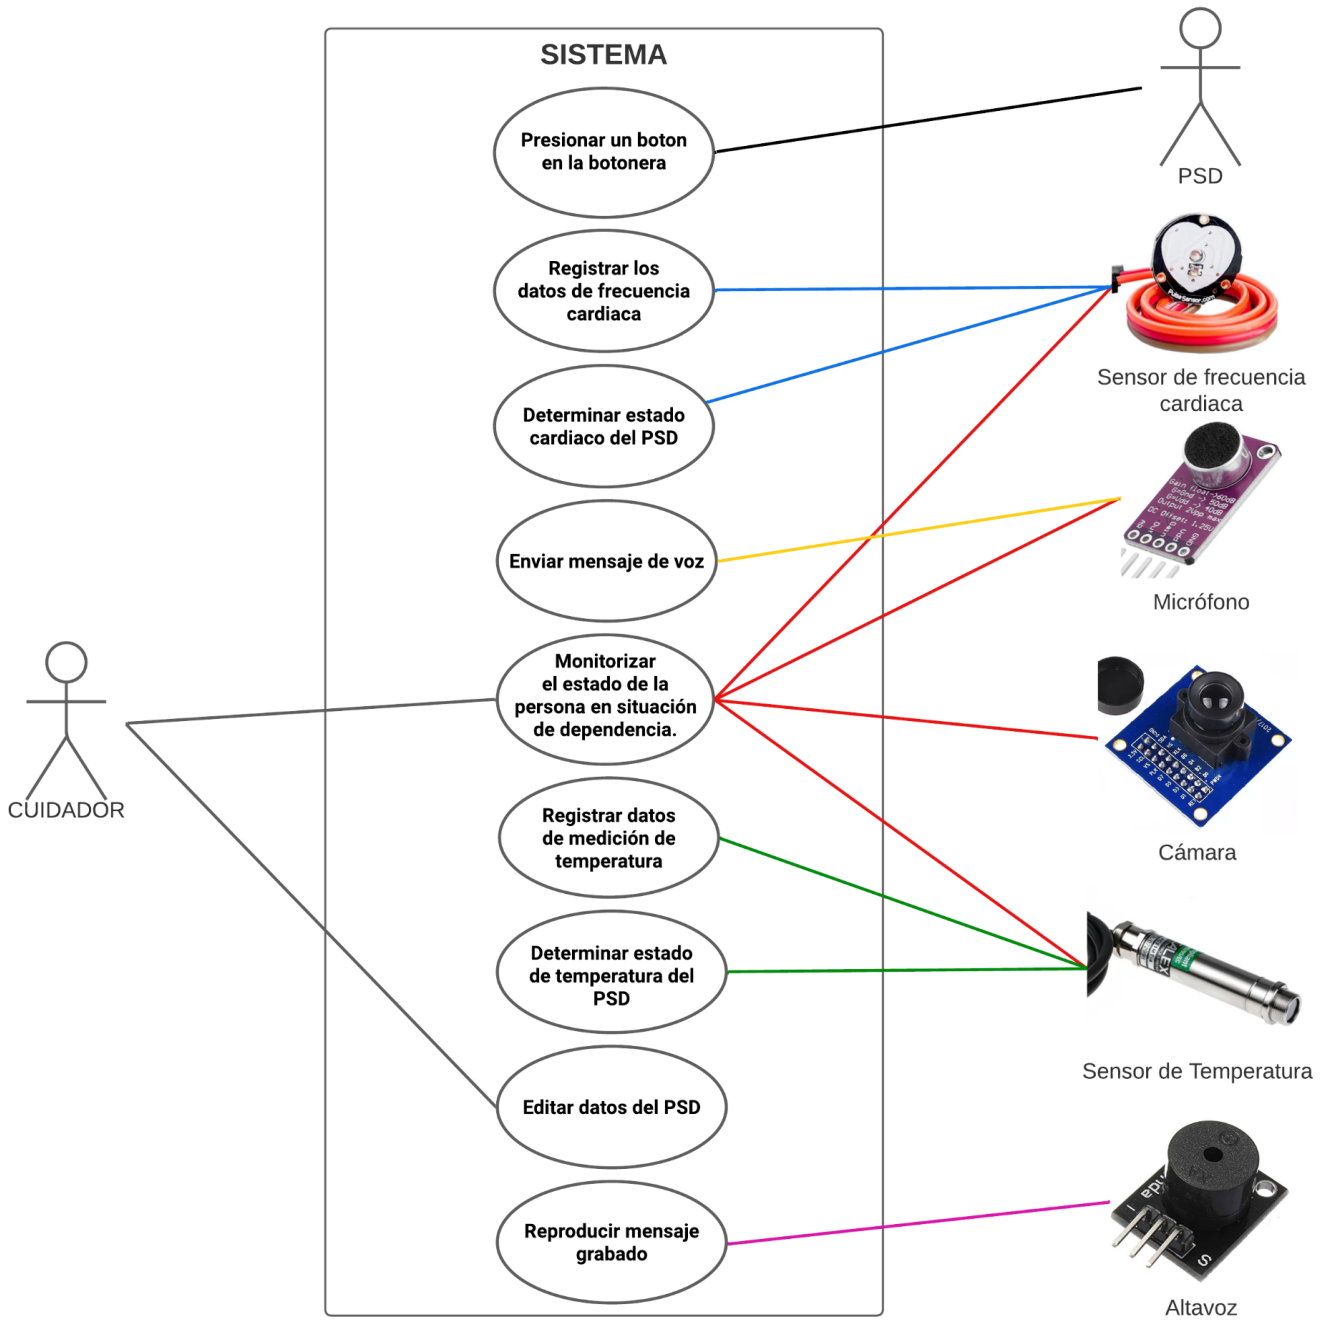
SISTEMA

Presionar un boton en la botonera

Registrar los datos de frecuencia cardiaca

Determinar estado cardiaco del PSD

Enviar mensaje de voz

Monitorizar el estado de la persona en situación de dependencia.

Registrar datos de medición de temperatura

Determinar estado de temperatura del PSD

Editar datos del PSD

Reproducir mensaje grabado

PSD

Sensor de frecuencia cardiaca

Micrófono

Cámara

Sensor de Temperatura

Altavoz

CUIDADOR